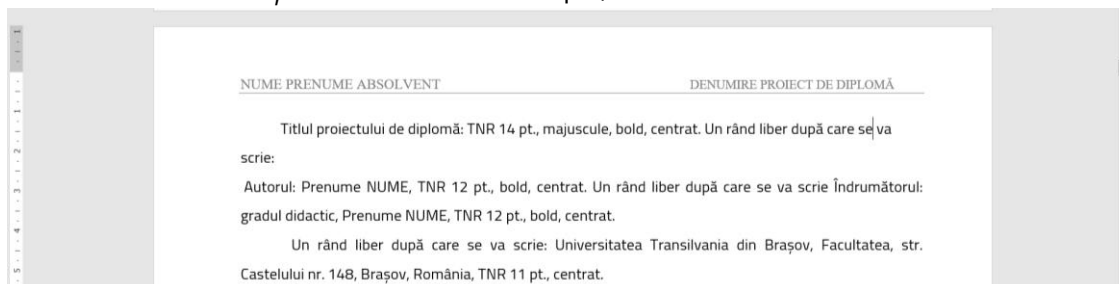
NUME PRENUME ABSOLVENT

DENUMIRE PROIECT DE DIPLOMĂ

Titlul proiectului de diplomă: TNR 14 pt., majuscule, bold, centrat. Un rând liber după care se va scrie:

Autorul: Prenume NUME, TNR 12 pt., bold, centrat. Un rând liber după care se va scrie Îndrumătorul: gradul didactic, Prenume NUME, TNR 12 pt., bold, centrat.

Un rând liber după care se va scrie: Universitatea Transilvania din Brașov, Facultatea, str. Castelului nr. 148, Brașov, România, TNR 11 pt., centrat.